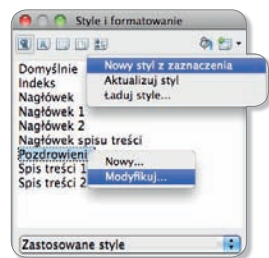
Style i formatowanie

Domyślnie
Indeks
Nagłówek
Nagłówek 1
Nagłówek 2
Nagłówek spisu treści
Pozdrowieni
Spis treści 1
Spis treści 2

Nowy styl z zaznaczenia
Aktualizuj styl
Ładuj style...

Nowy...
Modyfikuj...

Zastosowane style